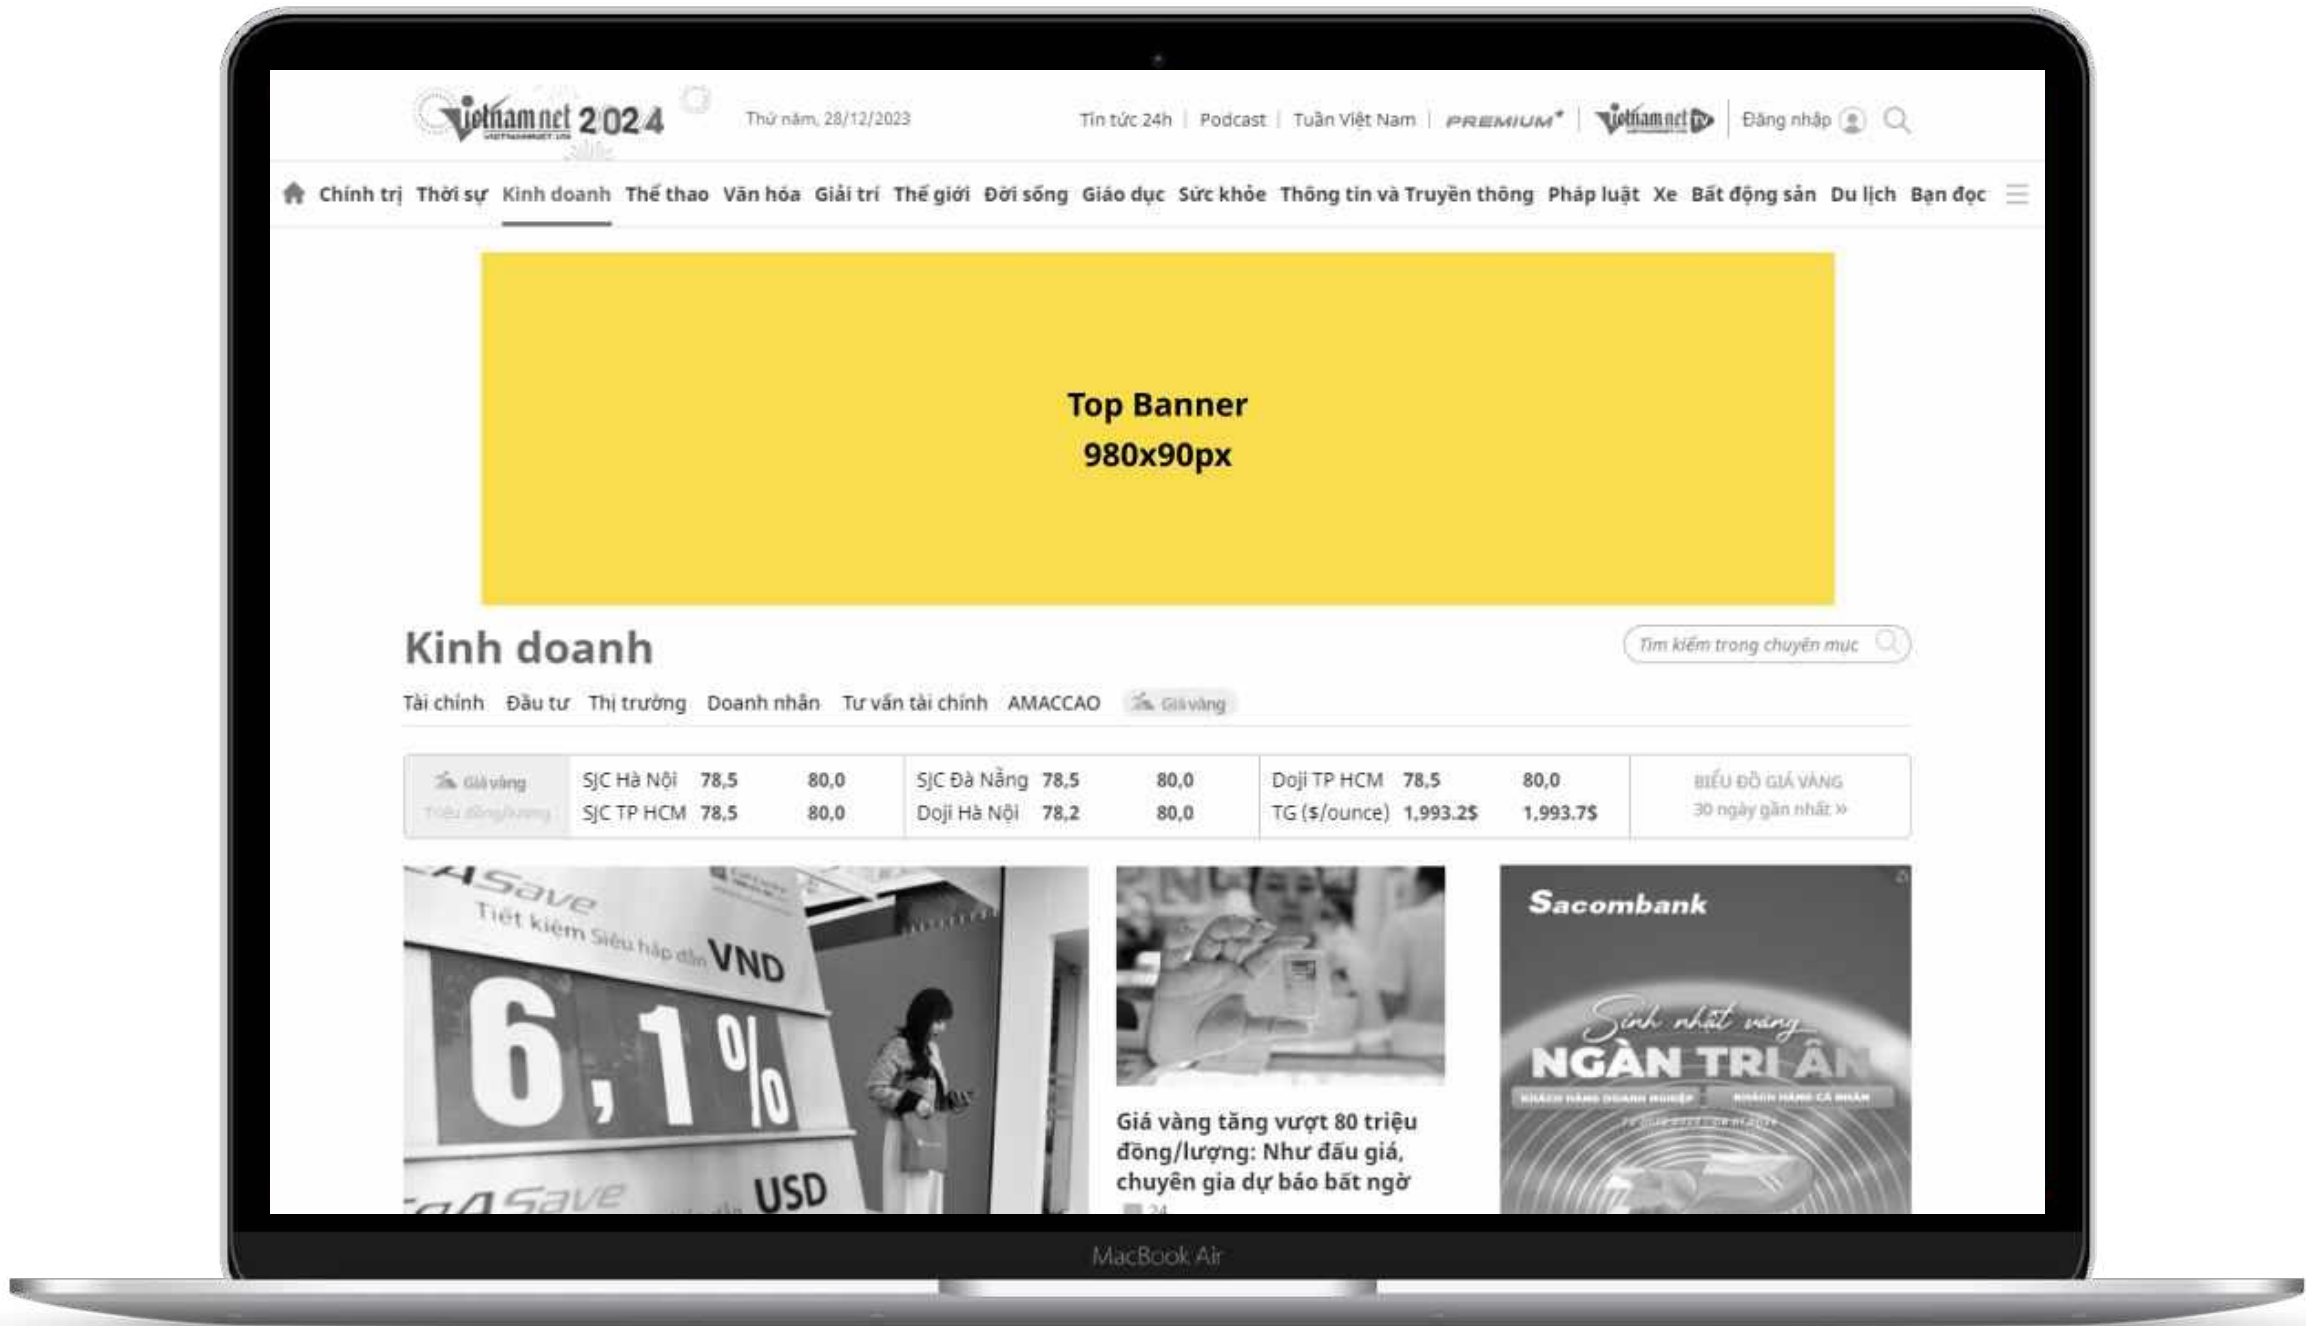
vietnamnet 2024 Thứ năm, 28/12/2023

Tin tức 24h | Podcast | Tuần Việt Nam | PREMIUM | vietnamnet tv | Đăng nhập

Chính trị Thời sự Kinh doanh Thể thao Văn hóa Giải trí Thế giới Đời sống Giáo dục Sức khỏe Thông tin và Truyền thông Pháp luật Xe Bất động sản Du lịch Bạn đọc

Top Banner
980x90px

Kinh doanh

Tìm kiếm trong chuyên mục

Tài chính Đầu tư Thị trường Doanh nhân Tư vấn tài chính AMACCAO Giá vàng

| Giá vàng Triệu đồng/lượng | SJC Hà Nội 78,5 80,0 | SJC Đà Nẵng 78,5 80,0 | Doji TP HCM 78,5 80,0 | BIỂU ĐỒ GIÁ VÀNG |
|---|---|---|---|---|
| | SJC TP HCM 78,5 80,0 | Doji Hà Nội 78,2 80,0 | TG ($/ounce) 1,993.2$ 1,993.7$ | 30 ngày gần nhất » |

Save Tiết kiệm Siêu hấp dẫn VND 6,1% USD Save

Giá vàng tăng vượt 80 triệu đồng/lượng: Như đấu giá, chuyên gia dự báo bất ngờ

Sacombank Sinh nhật vàng NGÀN TRI ÂN

MacBook Air